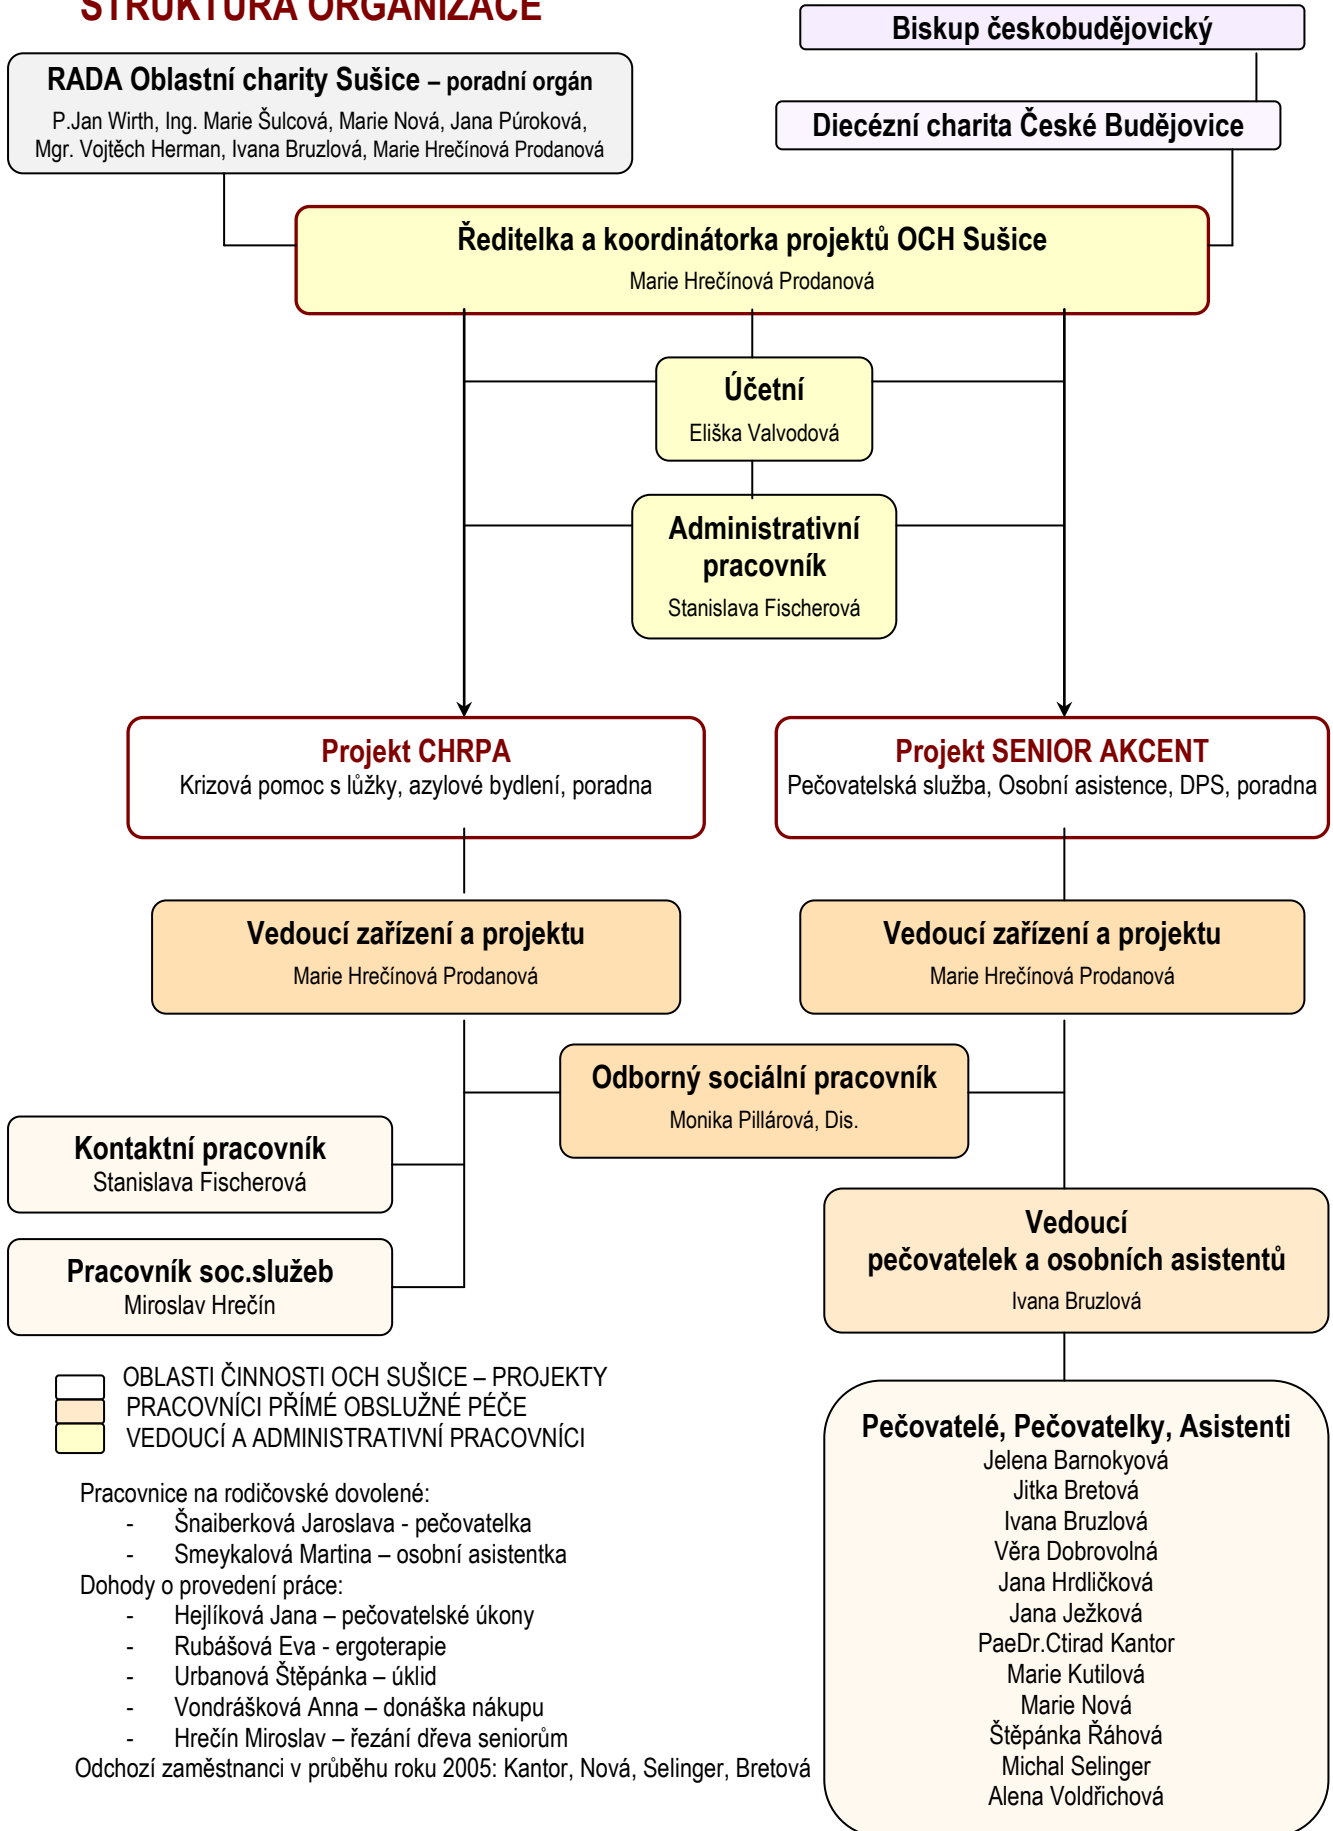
STRUKTURA ORGANIZACE

Biskup českobudějovický

Diecézní charita České Budějovice

RADA Oblastní charity Sušice – poradní orgán
P.Jan Wirth, Ing. Marie Šulcová, Marie Nová, Jana Púroková, Mgr. Vojtěch Herman, Ivana Bruzlová, Marie Hrečínová Prodanová

Ředitelka a koordinátorka projektů OCH Sušice
Marie Hrečínová Prodanová

Účetní
Eliška Valvodová

Administrativní pracovník
Stanislava Fischerová

Projekt CHRPA
Krizová pomoc s lůžky, azylové bydlení, poradna

Projekt SENIOR AKCENT
Pečovatelská služba, Osobní asistence, DPS, poradna

Vedoucí zařízení a projektu
Marie Hrečínová Prodanová

Vedoucí zařízení a projektu
Marie Hrečínová Prodanová

Odborný sociální pracovník
Monika Pillárová, Dis.

Kontaktní pracovník
Stanislava Fischerová

Pracovník soc.služeb
Miroslav Hrečín

Vedoucí
pečovatelek a osobních asistentů
Ivana Bruzlová

OBLASTI ČINNOSTI OCH SUŠICE – PROJEKTY
PRACOVNÍCI PŘÍMÉ OBSLUŽNÉ PÉČE
VEDOUCÍ A ADMINISTRATIVNÍ PRACOVNÍCI

Pečovatelé, Pečovatelky, Asistenti
Jelena Barnokyová
Jitka Bretová
Ivana Bruzlová
Věra Dobrovolná
Jana Hrdličková
Jana Ježková
PaeDr.Ctirad Kantor
Marie Kutilová
Marie Nová
Štěpánka Řáhová
Michal Selinger
Alena Voldřichová

Pracovnice na rodičovské dovolené:
- Šnaiberková Jaroslava - pečovatelka
- Smeykalová Martina – osobní asistentka
Dohody o provedení práce:
- Hejlíková Jana – pečovatelské úkony
- Rubášová Eva - ergoterapie
- Urbanová Štěpánka – úklid
- Vondrášková Anna – donáška nákupu
- Hrečín Miroslav – řezání dřeva seniorům
Odchozí zaměstnanci v průběhu roku 2005: Kantor, Nová, Selinger, Bretová